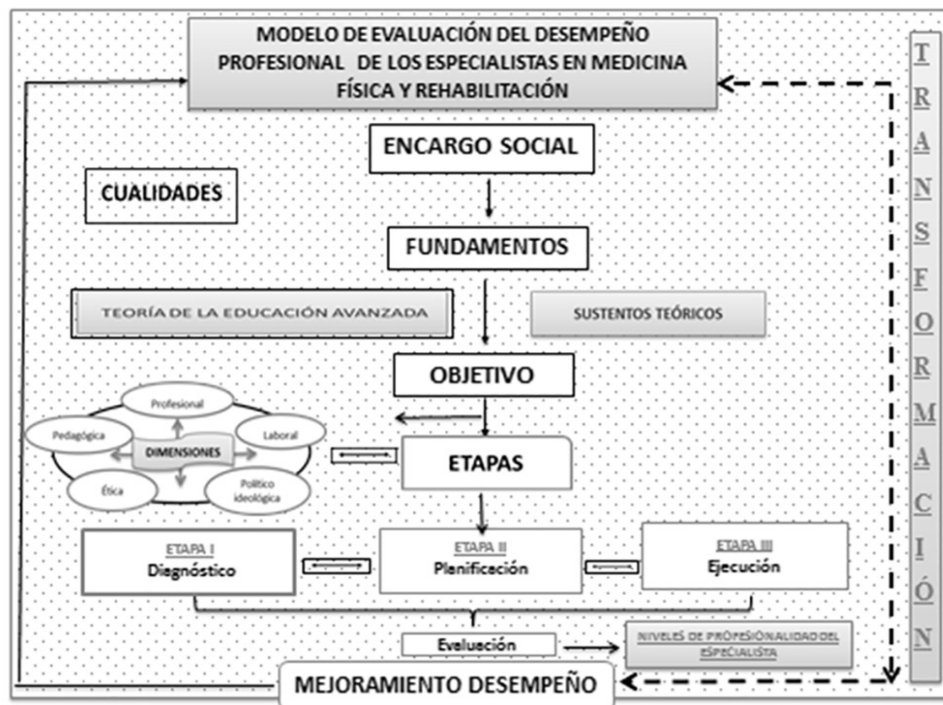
MODELO DE EVALUACIÓN DEL DESEMPEÑO PROFESIONAL DE LOS ESPECIALISTAS EN MEDICINA FÍSICA Y REHABILITACIÓN

T R A N S F O R M A C I Ó N

ENCARGO SOCIAL

CUALIDADES

FUNDAMENTOS

TEORÍA DE LA EDUCACIÓN AVANZADA

SUSTENTOS TEÓRICOS

OBJETIVO

Profesional

Pedagógica

Laboral

DIMENSIONES

Ética

Político ideológica

ETAPAS

ETAPA I
Diagnóstico

ETAPA II
Planificación

ETAPA III
Ejecución

Evaluación

NIVELES DE PROFESIONALIDAD DEL ESPECIALISTA

MEJORAMIENTO DESEMPEÑO